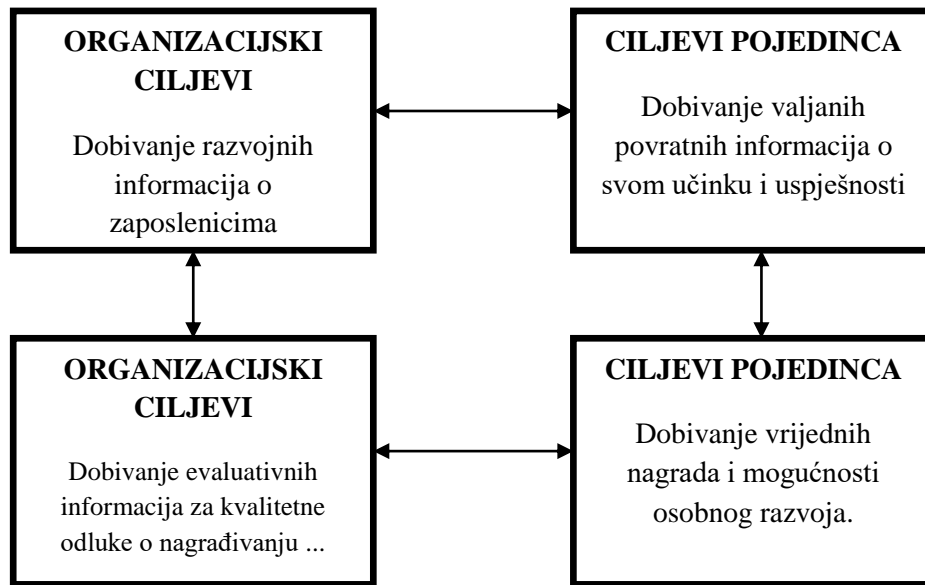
ORGANIZACIJSKI CILJEVI

Dobivanje razvojnih informacija o zaposlenicima

CILJEVI POJEDINCA

Dobivanje valjanih povratnih informacija o svom učinku i uspješnosti

ORGANIZACIJSKI CILJEVI

Dobivanje evaluativnih informacija za kvalitetne odluke o nagrađivanju ...

CILJEVI POJEDINCA

Dobivanje vrijednih nagrada i mogućnosti osobnog razvoja.